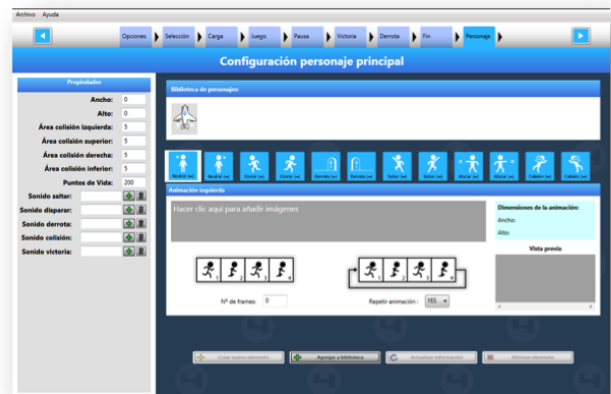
Archivo Ayuda

Opciones Selección Carga Juego Pausa Victoria Derrota Fin Personaje

Configuración personaje principal

Propiedades

Ancho: 0
Alto: 0
Área colisión izquierda: 5
Área colisión superior: 5
Área colisión derecha: 5
Área colisión inferior: 5
Puntos de Vida: 200
Sonido saltar:
Sonido disparar:
Sonido derrota:
Sonido colisión:
Sonido victoria:

Biblioteca de personajes:

Neutral (izq) Neutral (der) Correr (izq) Correr (der) Derrota (izq) Derrota (der) Saltar (izq) Saltar (der) Atacar (izq) Atacar (der) Colisión (izq) Colisión (der)

Animación izquierda

Hacer clic aquí para añadir imágenes

Dimensiones de la animación:
Ancho:
Alto:

Vista previa

Nº de frames: 0

Repetir animación: YES

Crear nuevo elemento Agregar a biblioteca Actualizar información Eliminar elemento